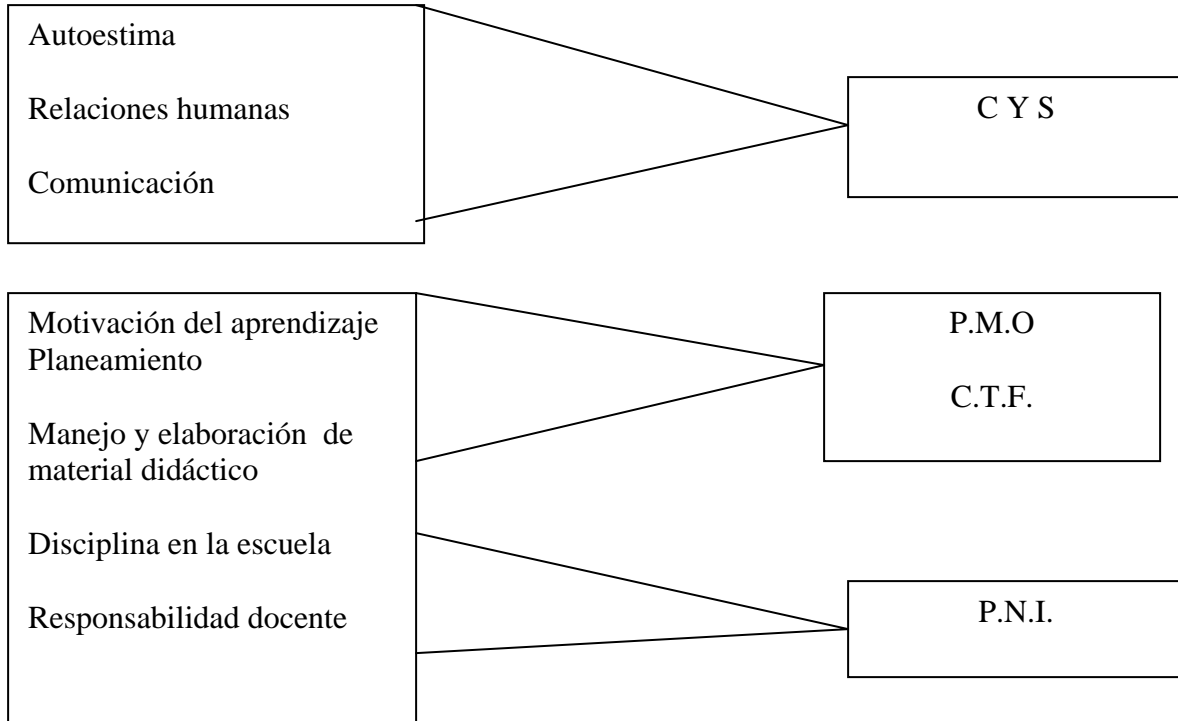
Autoestima

Relaciones humanas

Comunicación

C Y S

Motivación del aprendizaje
Planeamiento

Manejo y elaboración de material didáctico

Disciplina en la escuela

Responsabilidad docente

P.M.O

C.T.F.

P.N.I.